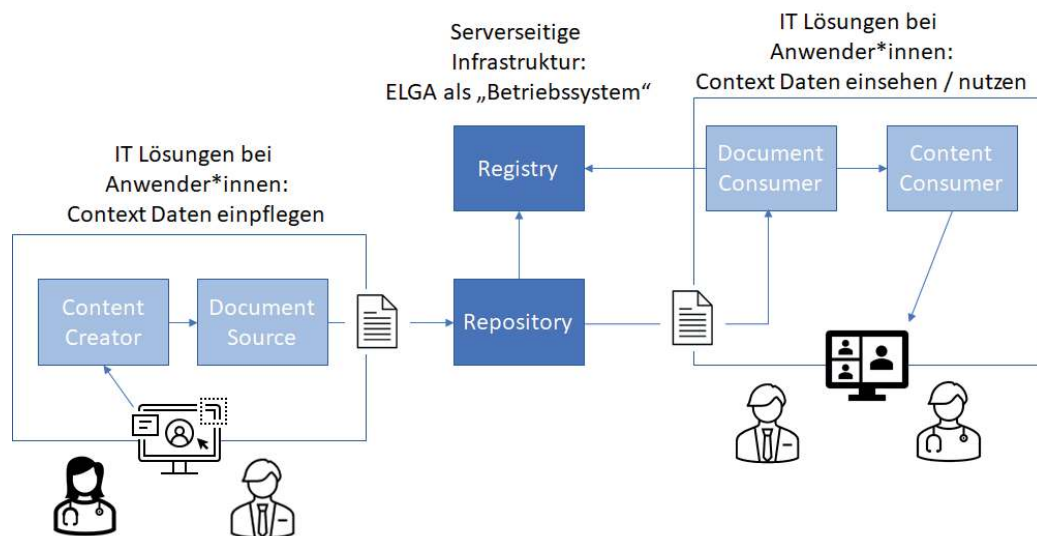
Serverseitige Infrastruktur: ELGA als „Betriebssystem“

IT Lösungen bei Anwender*innen: Context Daten einsehen / nutzen

IT Lösungen bei Anwender*innen: Context Daten einpflegen

Registry

Document Consumer

Content Consumer

Content Creator

Document Source

Repository